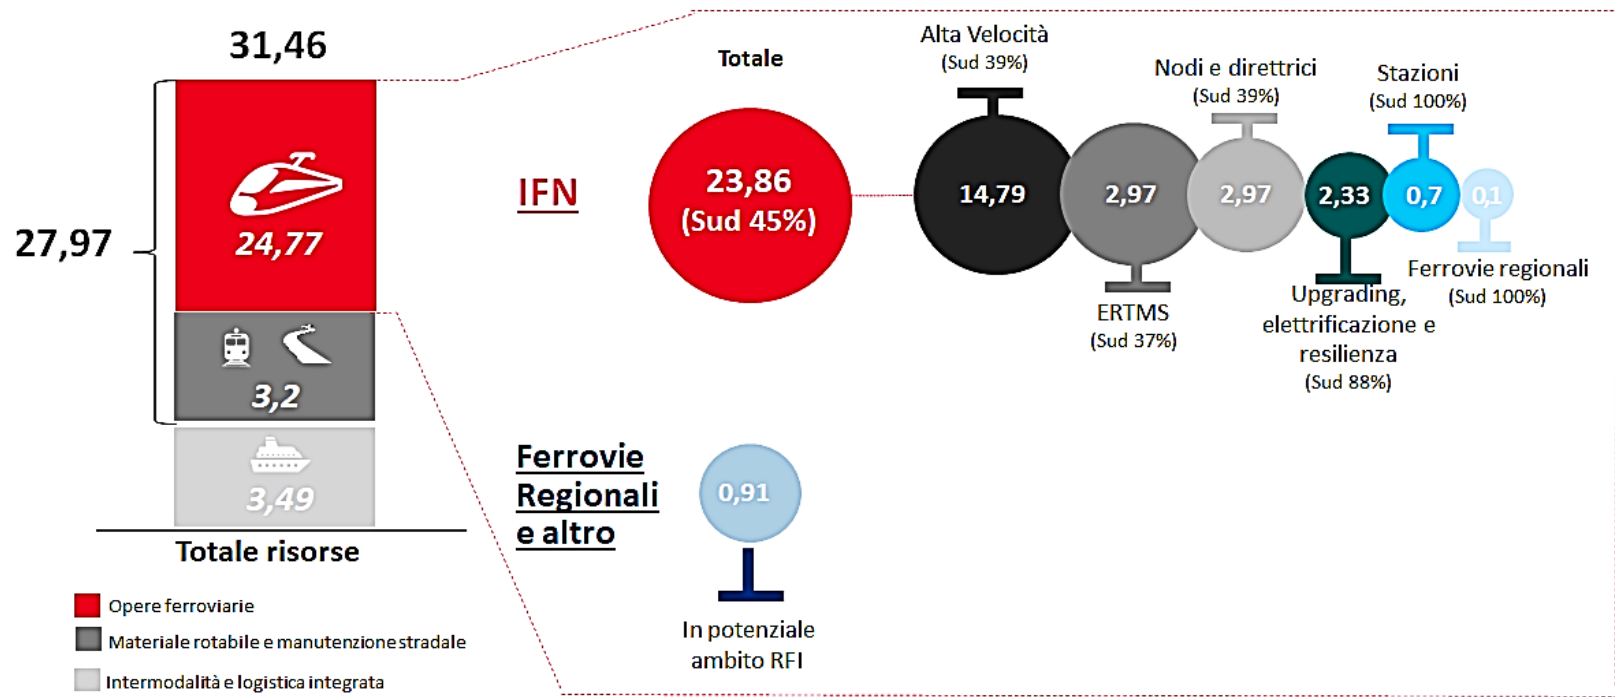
31,46

27,97

24,77

3,2

3,49

Totale risorse

Opere ferroviarie

Materiale rotabile e manutenzione stradale

Intermodalità e logistica integrata

Totale

IFN

23,86 (Sud 45%)

Alta Velocità (Sud 39%)

14,79

2,97

ERTMS (Sud 37%)

Nodi e direttrici (Sud 39%)

2,97

2,33

Upgrading, elettrificazione e resilienza (Sud 88%)

Stazioni (Sud 100%)

0,7

0,1

Ferrovie regionali (Sud 100%)

Ferrovie Regionali e altro

0,91

In potenziale ambito RFI